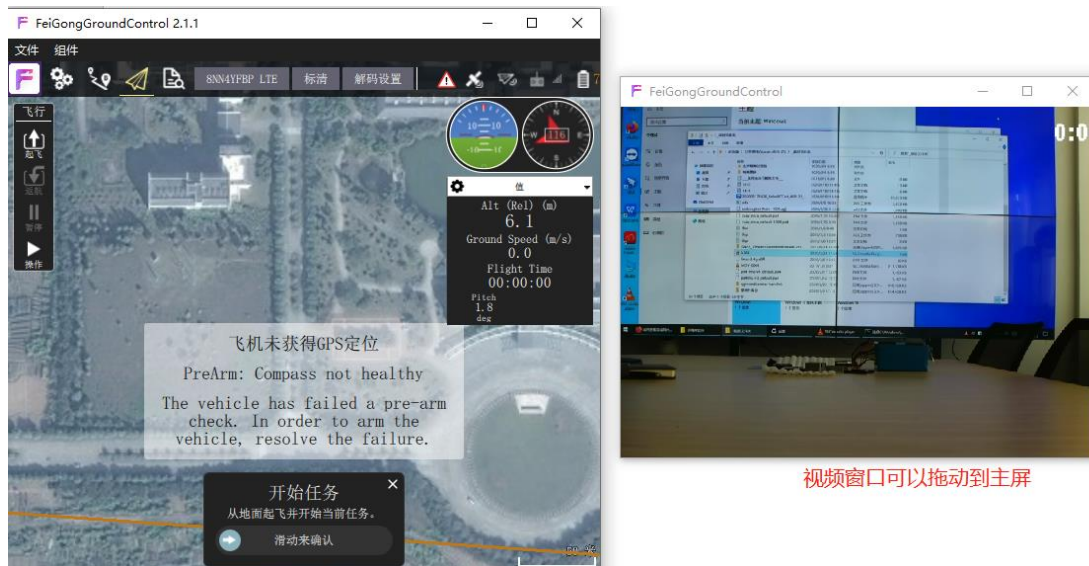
FeiGongGroundControl 2.1.1

文件 组件

8NN4YFBP LTE 标请 解码设置

飞行

起飞

返航

暂停

操作

10

10

116

值

Alt (Rel) (m)

6.1

Ground Speed (m/s)

0.0

Flight Time

00:00:00

Pitch

1.8

deg

飞机未获得GPS定位

PreArm: Compass not healthy

The vehicle has failed a pre-arm check. In order to arm the vehicle, resolve the failure.

开始任务

从地面起飞并开始当前任务。

滑动来确认

FeiGongGroundControl

0:0

视频窗口可以拖动到主屏